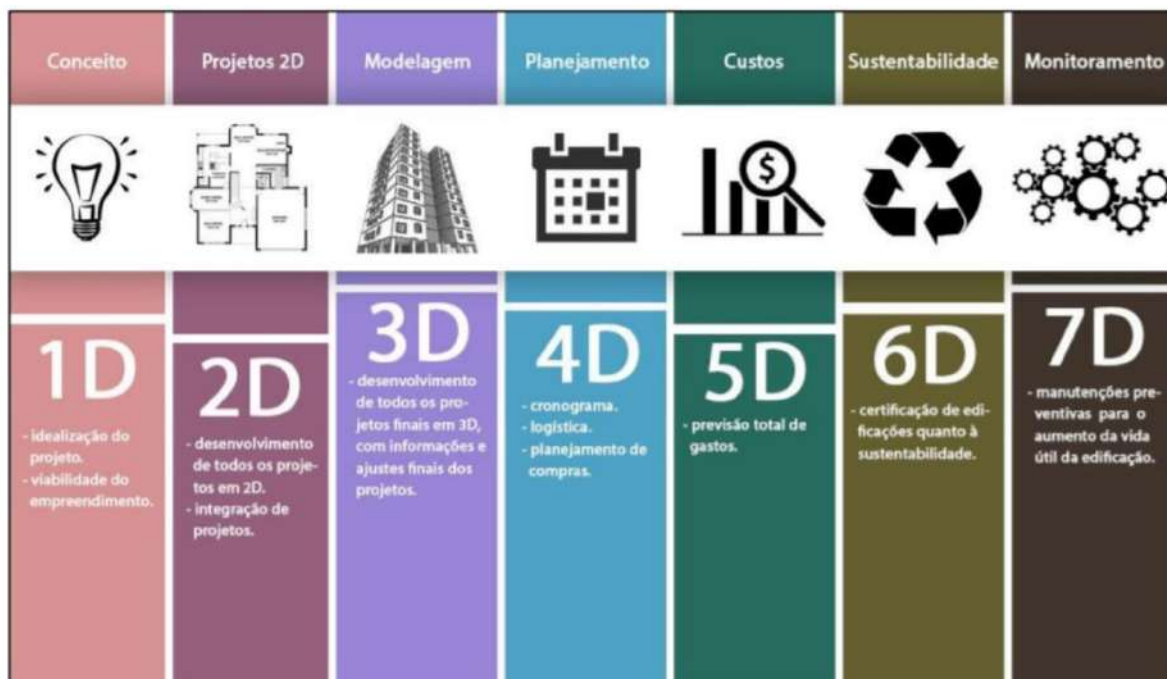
Conceito

1D

- idealização do projeto.
- viabilidade do empreendimento.

Projetos 2D

2D

- desenvolvimento de todos os projetos em 2D.
- integração de projetos.

Modelagem

3D

- desenvolvimento de todos os projetos finais em 3D, com informações e ajustes finais dos projetos.

Planejamento

4D

- cronograma.
- logística.
- planejamento de compras.

Custos

$

5D

- previsão total de gastos.

Sustentabilidade

6D

- certificação de edificações quanto à sustentabilidade.

Monitoramento

7D

- manutenções preventivas para o aumento da vida útil da edificação.